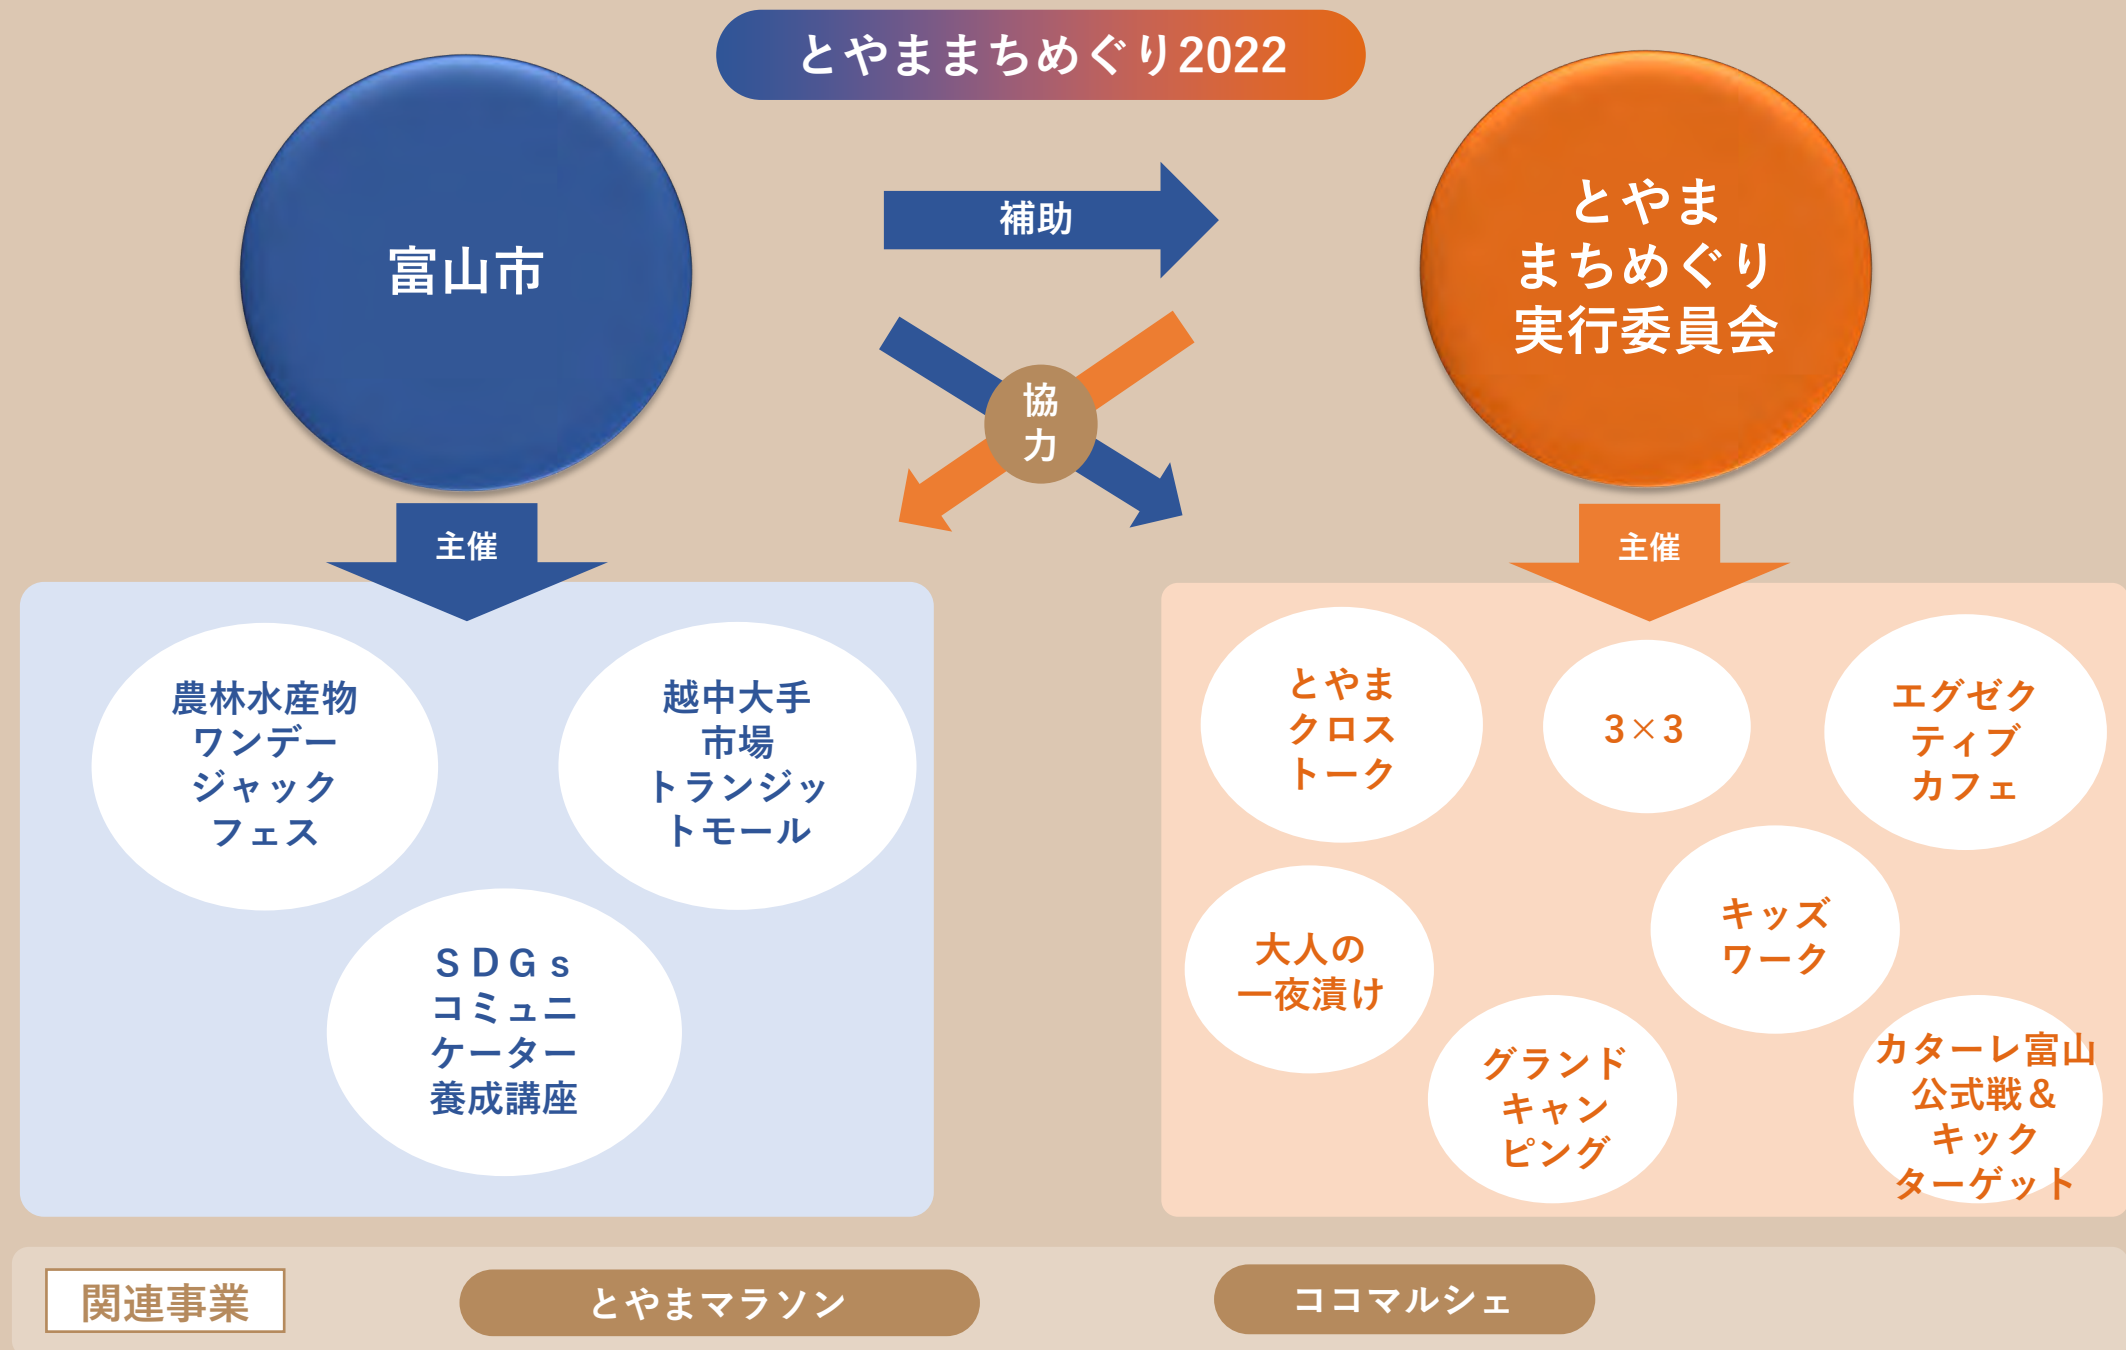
とやままちめぐり2022

富山市

補助

協力

とやま
まちめぐり
実行委員会

主催

主催

農林水産物
ワンデー
ジャック
フェス

越中大手
市場
トランジッ
トモール

SDGs
コミュニ
ケーター
養成講座

とやま
クロス
トーク

3×3

エグゼク
ティブ
カフェ

キッズ
ワーク

大人の
一夜漬け

グランド
キャン
ピング

カターレ富山
公式戦＆
キック
ターゲット

関連事業

とやまマラソン

ココマルシェ